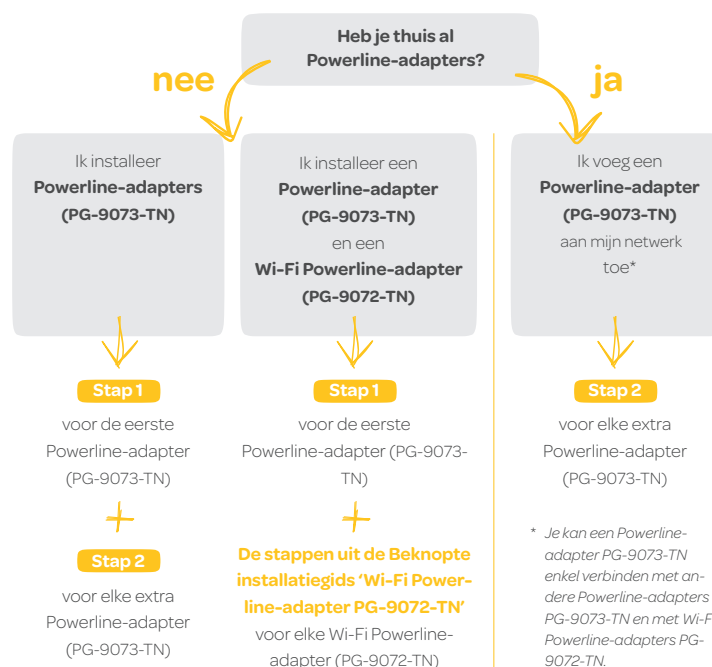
Heb je thuis al Powerline-adapters?

nee

ja

Ik installeer **Powerline-adapters (PG-9073-TN)**

Stap 1

voor de eerste Powerline-adapter (PG-9073-TN)

+

Stap 2

voor elke extra Powerline-adapter (PG-9073-TN)

Ik installeer een **Powerline-adapter (PG-9073-TN)** en een **Wi-Fi Powerline-adapter (PG-9072-TN)**

Stap 1

voor de eerste Powerline-adapter (PG-9073-TN)

+

**De stappen uit de Beknopte installatiegids 'Wi-Fi Powerline-adapter PG-9072-TN'** voor elke Wi-Fi Powerline-adapter (PG-9072-TN)

Ik voeg een **Powerline-adapter (PG-9073-TN)** aan mijn netwerk toe*

Stap 2

voor elke extra Powerline-adapter (PG-9073-TN)

* *Je kan een Powerline-adapter PG-9073-TN enkel verbinden met andere Powerline-adapters PG-9073-TN en met Wi-Fi Powerline-adapters PG-9072-TN.*